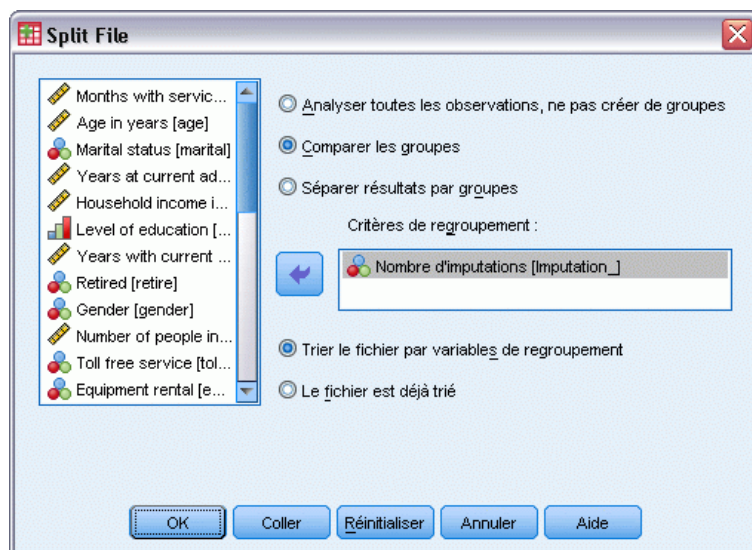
Split File

Months with servic...
Age in years [age]
Marital status [marital]
Years at current ad...
Household income i...
Level of education [...
Years with current ...
Retired [retire]
Gender [gender]
Number of people in...
Toll free service [tol...
Equipment rental [e...

Analyser toutes les observations, ne pas créer de groupes
Comparer les groupes
Séparer résultats par groupes

Critères de regroupement :
Nombre d'imputations [Imputation_]

Trier le fichier par variables de regroupement
Le fichier est déjà trié

OK
Coller
Réinitialiser
Annuler
Aide